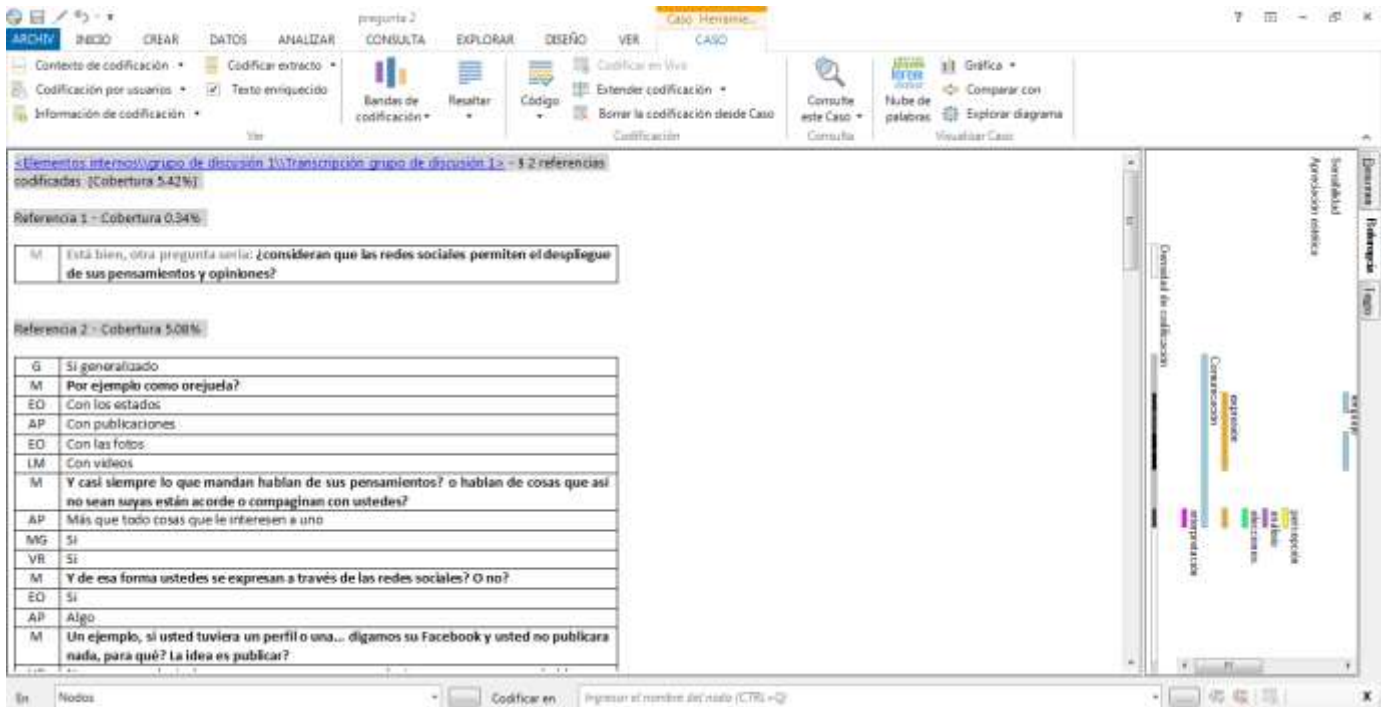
pregunta 2

Caso Herramie...

ARCHIV INICIO CREAR DATOS ANALIZAR CONSULTA EXPLORAR DISEÑO VER CASO

? – ✕

Contexto de codificación ▾
Codificación por usuarios ▾
Información de codificación ▾
Codificar extracto ▾
Texto enriquecido
Bandas de codificación ▾
Resaltar ▾
Ver
Código ▾
Codificar en Vivo
Extender codificación ▾
Borrar la codificación desde Caso
Codificación
Consulte este Caso ▾
Consulta
Nube de palabras
Gráfica ▾
Comparar con
Explorar diagrama
Visualizar Caso

<Elementos internos\\grupo de discusión 1\\Transcripción grupo de discusión 1> - § 2 referencias codificadas [Cobertura 5.42%]

Referencia 1 - Cobertura 0.34%

| M | Está bien, otra pregunta sería: **¿consideran que las redes sociales permiten el despliegue de sus pensamientos y opiniones?** |
|---|---|

Referencia 2 - Cobertura 5.08%

| G | Si generalizado |
|---|---|
| M | **Por ejemplo como orejuela?** |
| EO | Con los estados |
| AP | Con publicaciones |
| EO | Con las fotos |
| LM | Con videos |
| M | **Y casi siempre lo que mandan hablan de sus pensamientos? o hablan de cosas que así no sean suyas están acorde o compaginan con ustedes?** |
| AP | Más que todo cosas que le interesen a uno |
| MG | Si |
| VR | Si |
| M | **Y de esa forma ustedes se expresan a través de las redes sociales? O no?** |
| EO | Si |
| AP | Algo |
| M | **Un ejemplo, si usted tuviera un perfil o una... digamos su Facebook y usted no publicara nada, para qué? La idea es publicar?** |

Densidad de codificación
Comunicación
expresión
Apreciación estética
Sensibilidad
interpretación
decisiones
estilos
percepción
expresar

Resumen Referencia Texto

En Nodos Codificar en Ingresar el nombre del nodo (CTRL+Q)